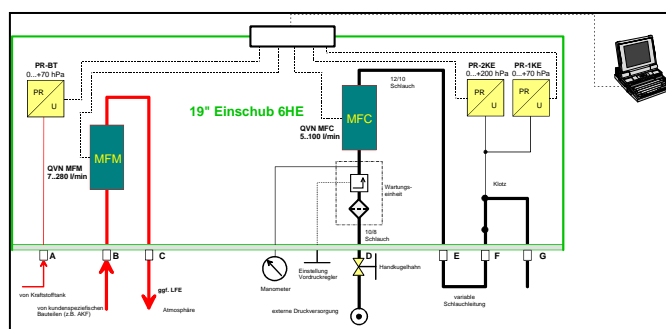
PR-BT
0...+70 hPa
PR
U

19" Einschub 6HE

PR-2KE
0...+200 hPa
PR
U

PR-1KE
0...+70 hPa
PR
U

12/10
Schlauch

MFC
QVN MFC
5..100 l/min

MFM
QVN MFM
7..280 l/min

Wartungs-
einheit

Klotz

10/8
Schlauch

A
B
C
D
E
F
G

von Kraftstofftank

von kundenspezifischen
Bauteilen (z.B. AKF)

ggf. LFE

Atmosphäre

Manometer

Einstellung
Vordruckregler

Handkugelhahn

externe Druckversorgung

variable
Schlauchleitung